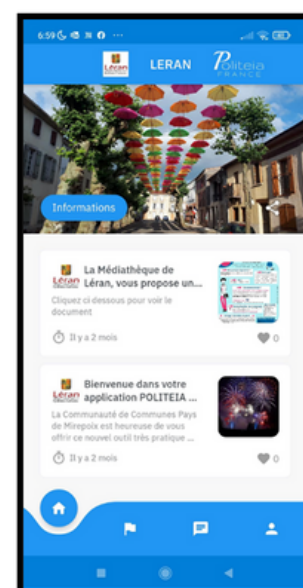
6:59

Léran LERAN Politeia FRANCE

Informations

Léran La Médiathèque de Léran, vous propose un...

Cliquez ci dessous pour voir le document

Il y a 2 mois

0

Léran Bienvenue dans votre application POLITEIA ...

La Communauté de Communes Pays de Mirepoix est heureuse de vous offrir ce nouvel outil très pratique ...

Il y a 2 mois

0